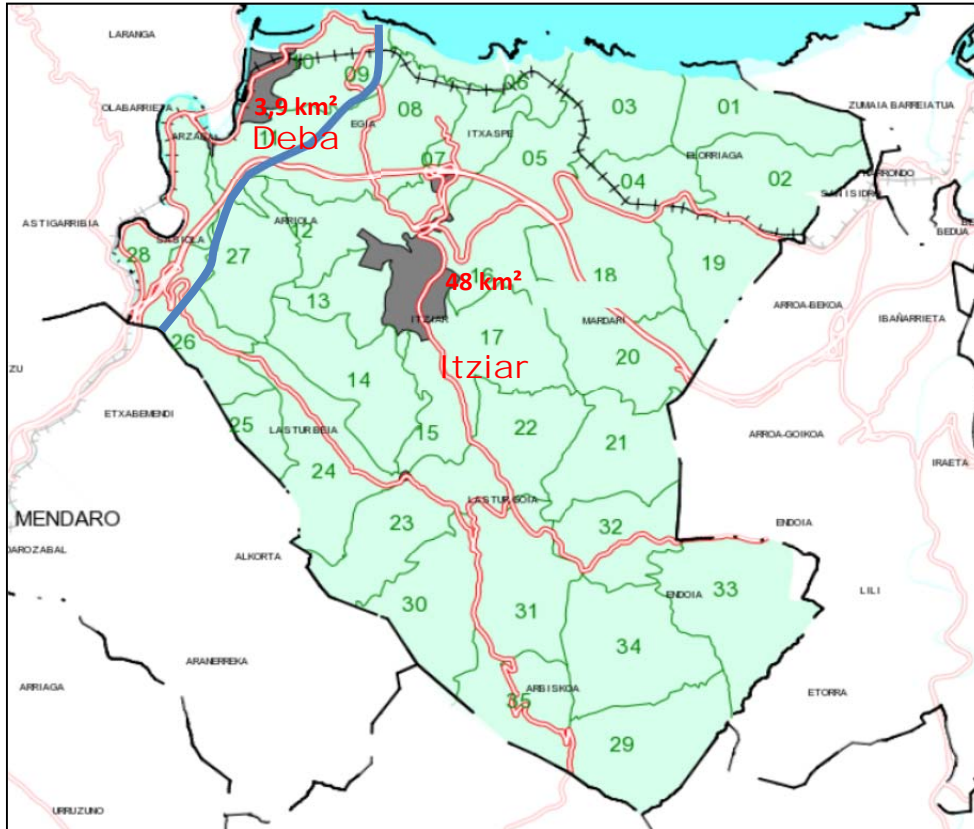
LARANGA
10
09
06
03
01
ZUMAIA BARREIATUA
OLABARRIETA
3,9 km²
08
ITXASPE
ARZABAL
Deba
EGIA
05
ELORRIAGA
07
04
02
ARRONDO
SANISIDRO
ASTIGARRIBIA
ARRIOLA
12
SASIOLA
BEDUA
28
27
48 km²
16
18
19
13
ARROA-BEKOA
ITZIAR
MARDARI
IBAÑARRIETA
17
26
20
ZU
Itziar
14
ETXABEMENDI
25
LASTURBEIA
15
22
21
ARROA-GOIKOA
IRAETA
24
LASTURBOIA
MENDARO
32
ENDOIA
23
DROZABAL
ALKORTA
33
ENDOIA
LILI
30
31
34
ARANERREKA
ARRIAGA
ARBISKOA
ETORRA
35
29
URRUZUNO